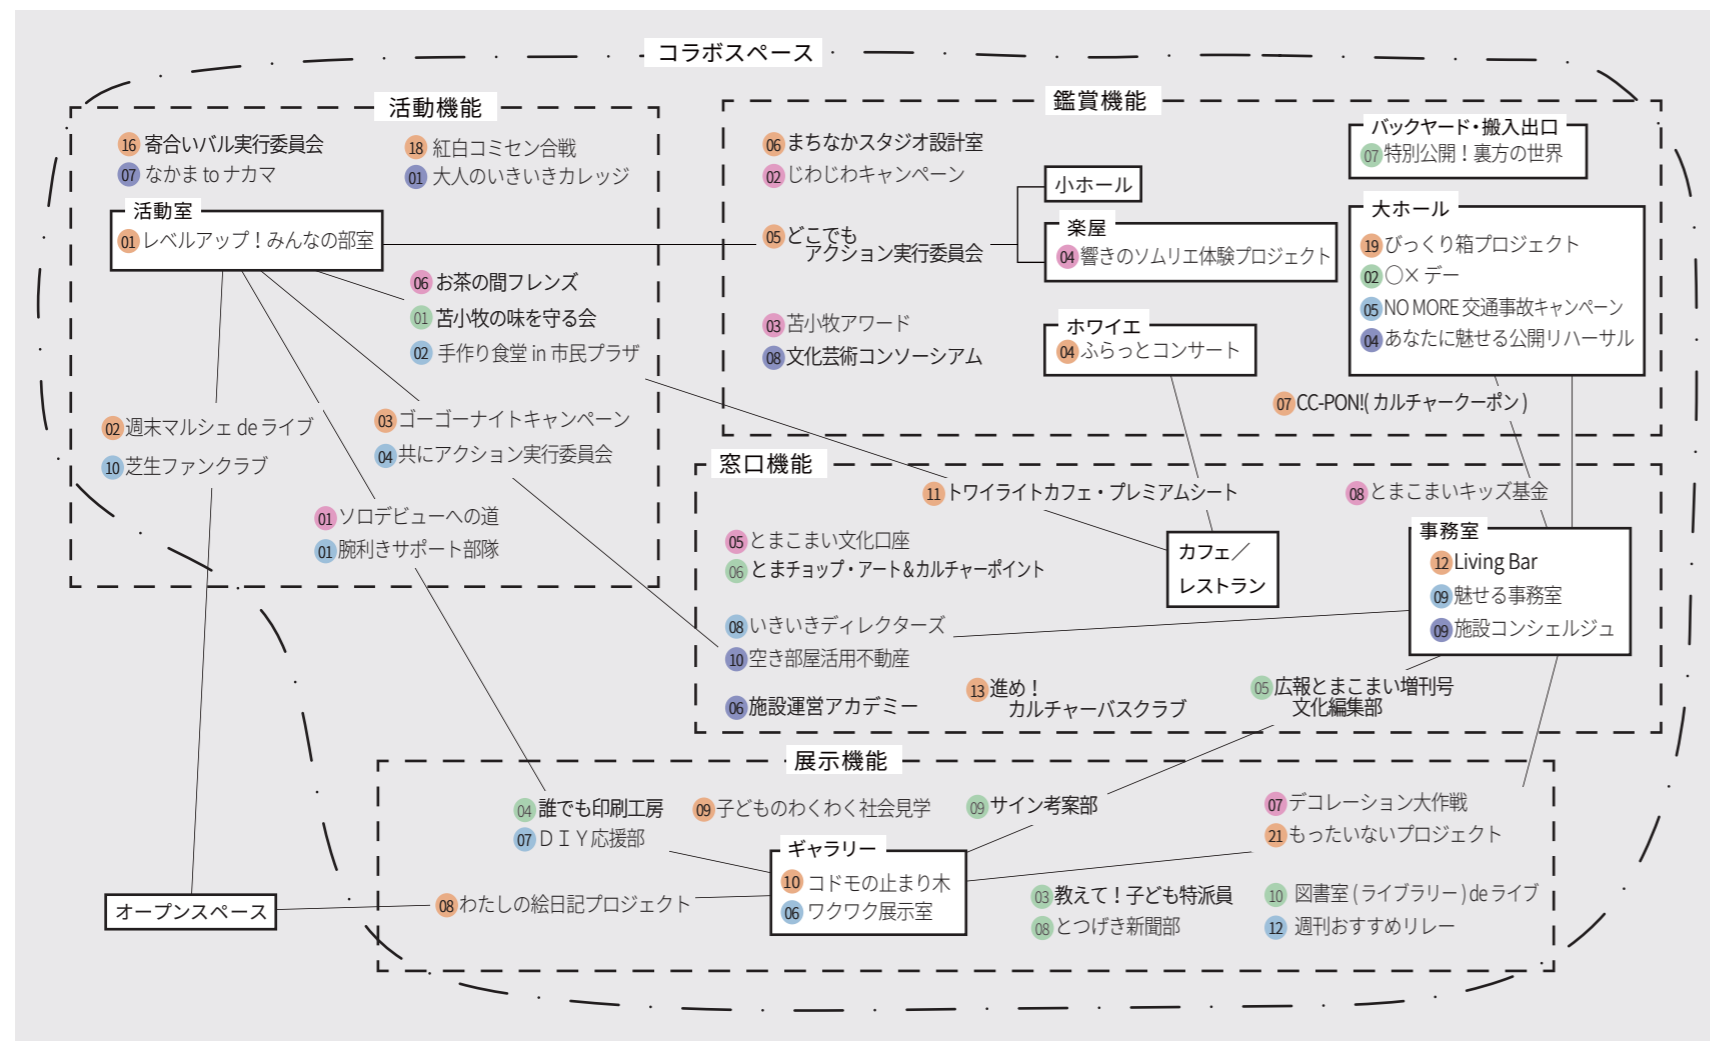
コラボスペース

活動機能

16 寄合いバル実行委員会
07 なかま to ナカマ
18 紅白コミセン合戦
01 大人のいきいきカレッジ

活動室
01 レベルアップ！みんなの部室

06 お茶の間フレンズ
01 苫小牧の味を守る会
02 手作り食堂 in 市民プラザ

02 週末マルシェ de ライブ
10 芝生ファンクラブ
03 ゴーゴーナイトキャンペーン
04 共にアクション実行委員会

01 ソロデビューへの道
01 腕利きサポート部隊

鑑賞機能

06 まちなかスタジオ設計室
02 じわじわキャンペーン
05 どこでもアクション実行委員会
03 苫小牧アワード
08 文化芸術コンソーシアム

小ホール

楽屋
04 響きのソムリエ体験プロジェクト

ホワイエ
04 ふらっとコンサート

バックヤード・搬入出口
07 特別公開！裏方の世界

大ホール
19 びっくり箱プロジェクト
02 ○× デー
05 NO MORE 交通事故キャンペーン
04 あなたに魅せる公開リハーサル

07 CC-PON!( カルチャークーポン )

窓口機能

11 トワイライトカフェ・プレミアムシート
08 とまこまいキッズ基金
05 とまこまい文化口座
06 とまチョップ・アート&カルチャーポイント

カフェ／レストラン

事務室
12 Living Bar
09 魅せる事務室
09 施設コンシェルジュ

08 いきいきディレクターズ
10 空き部屋活用不動産
06 施設運営アカデミー
13 進め！カルチャーバスクラブ
05 広報とまこまい増刊号文化編集部

展示機能

04 誰でも印刷工房
07 ＤＩＹ応援部
09 子どものわくわく社会見学
09 サイン考案部
07 デコレーション大作戦
21 もったいないプロジェクト

ギャラリー
10 コドモの止まり木
06 ワクワク展示室

オープンスペース
08 わたしの絵日記プロジェクト

03 教えて！子ども特派員
08 とつげき新聞部
10 図書室 ( ライブラリー ) de ライブ
12 週刊おすすめリレー